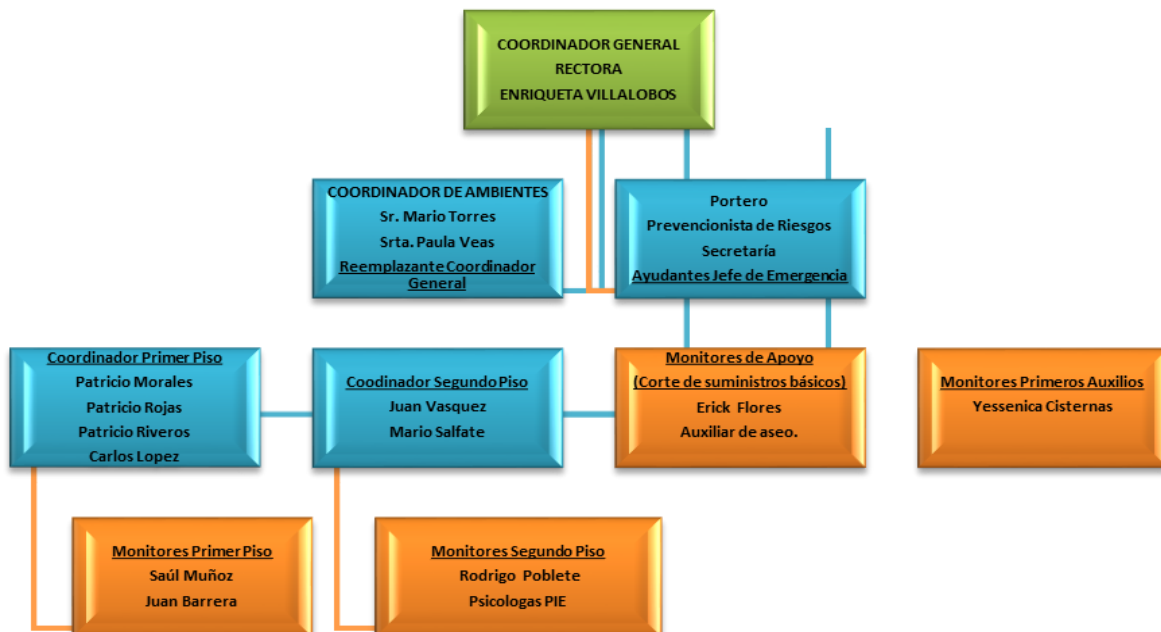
COORDINADOR GENERAL
RECTORA
ENRIQUETA VILLALOBOS

COORDINADOR DE AMBIENTES
Sr. Mario Torres
Srta. Paula Veas
Reemplazante Coordinador General

Portero
Prevencionista de Riesgos
Secretaría
Ayudantes Jefe de Emergencia

Coordinador Primer Piso
Patricio Morales
Patricio Rojas
Patricio Riveros
Carlos Lopez

Coodinador Segundo Piso
Juan Vasquez
Mario Salfate

Monitores de Apoyo
(Corte de suministros básicos)
Erick Flores
Auxiliar de aseo.

Monitores Primeros Auxilios
Yessenica Cisternas

Monitores Primer Piso
Saúl Muñoz
Juan Barrera

Monitores Segundo Piso
Rodrigo Poblete
Psicologas PIE